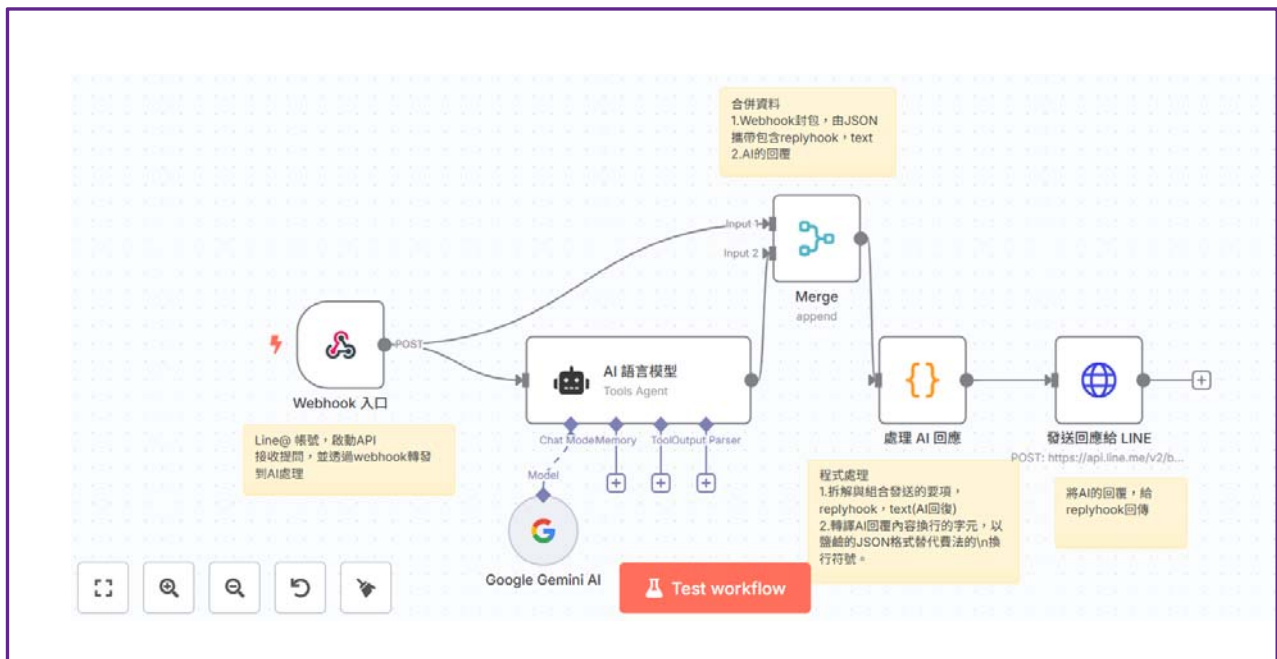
合併資料
1.Webhook封包，由JSON攜帶包含replyhook，text
2.AI的回覆

Input 1
Input 2
Merge
append

POST
Webhook 入口

AI 語言模型
Tools Agent

Chat Model
Memory
Tool
Output Parser
Model

處理 AI 回應

發送回應給 LINE
POST: https://api.line.me/v2/b...

Line@ 帳號，啟動API
接收提問，並透過webhook轉發到AI處理

Google Gemini AI

Test workflow

程式處理
1.拆解與組合發送的要項，replyhook，text(AI回復)
2.轉譯AI回覆內容換行的字元，以鹽齡的JSON格式替代費法的\n換行符號。

將AI的回覆，給replyhook回傳